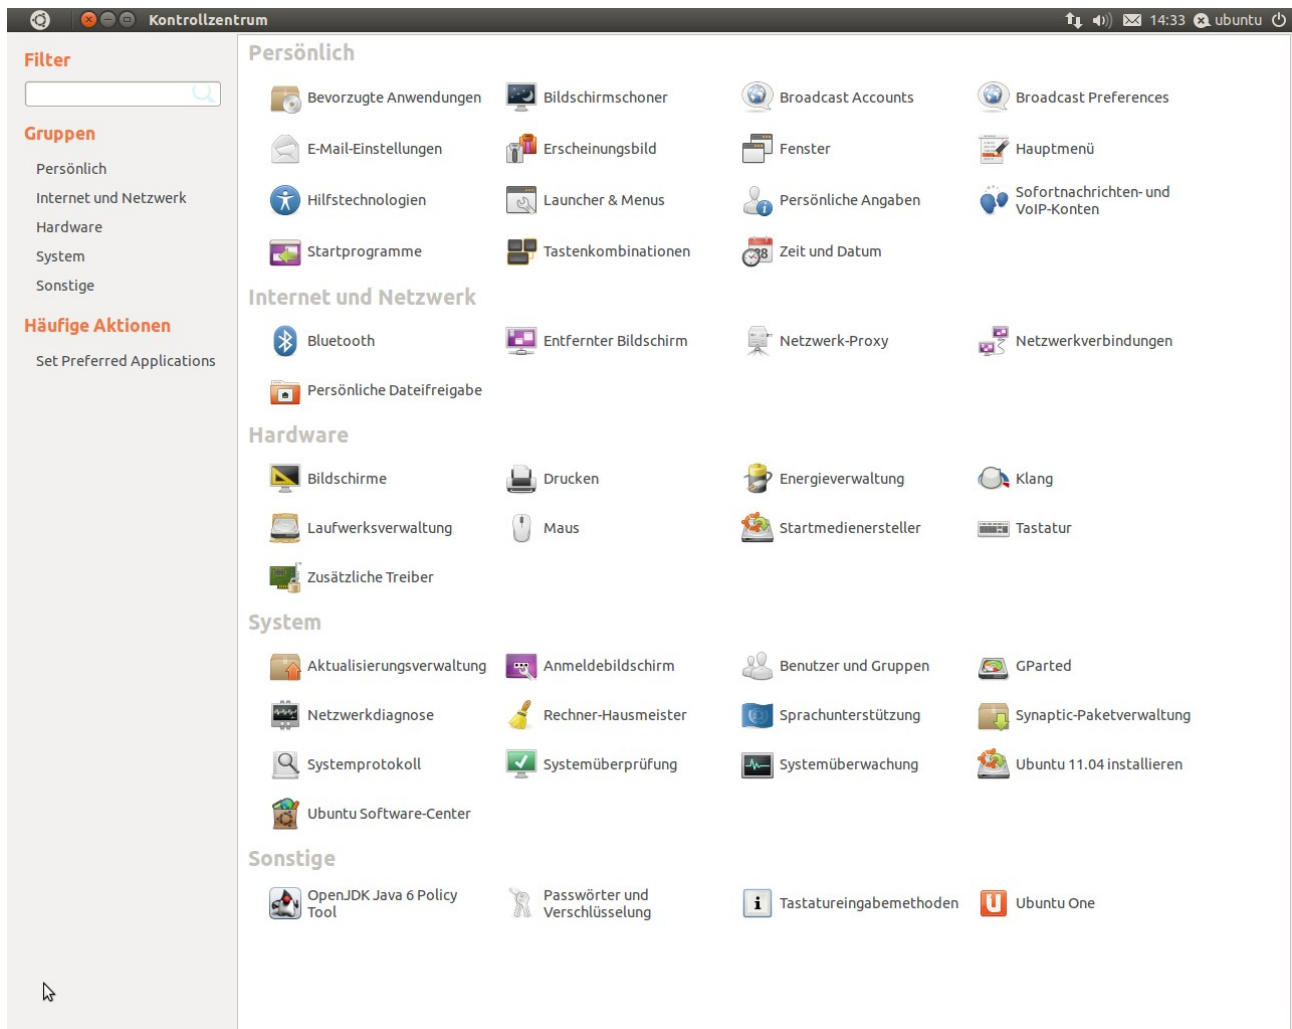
Kontrollzentrum

14:33 ubuntu

Filter

Gruppen

Persönlich

Internet und Netzwerk

Hardware

System

Sonstige

Häufige Aktionen

Set Preferred Applications

Persönlich

Bevorzugte Anwendungen

Bildschirmschoner

Broadcast Accounts

Broadcast Preferences

E-Mail-Einstellungen

Erscheinungsbild

Fenster

Hauptmenü

Hilfstechnologien

Launcher & Menus

Persönliche Angaben

Sofortnachrichten- und VoIP-Konten

Startprogramme

Tastenkombinationen

Zeit und Datum

Internet und Netzwerk

Bluetooth

Entfernter Bildschirm

Netzwerk-Proxy

Netzwerkverbindungen

Persönliche Dateifreigabe

Hardware

Bildschirme

Drucken

Energieverwaltung

Klang

Laufwerksverwaltung

Maus

Startmedienersteller

Tastatur

Zusätzliche Treiber

System

Aktualisierungsverwaltung

Anmeldebildschirm

Benutzer und Gruppen

GParted

Netzwerkdiagnose

Rechner-Hausmeister

Sprachunterstützung

Synaptic-Paketverwaltung

Systemprotokoll

Systemüberprüfung

Systemüberwachung

Ubuntu 11.04 installieren

Ubuntu Software-Center

Sonstige

OpenJDK Java 6 Policy Tool

Passwörter und Verschlüsselung

Tastatureingabemethoden

Ubuntu One